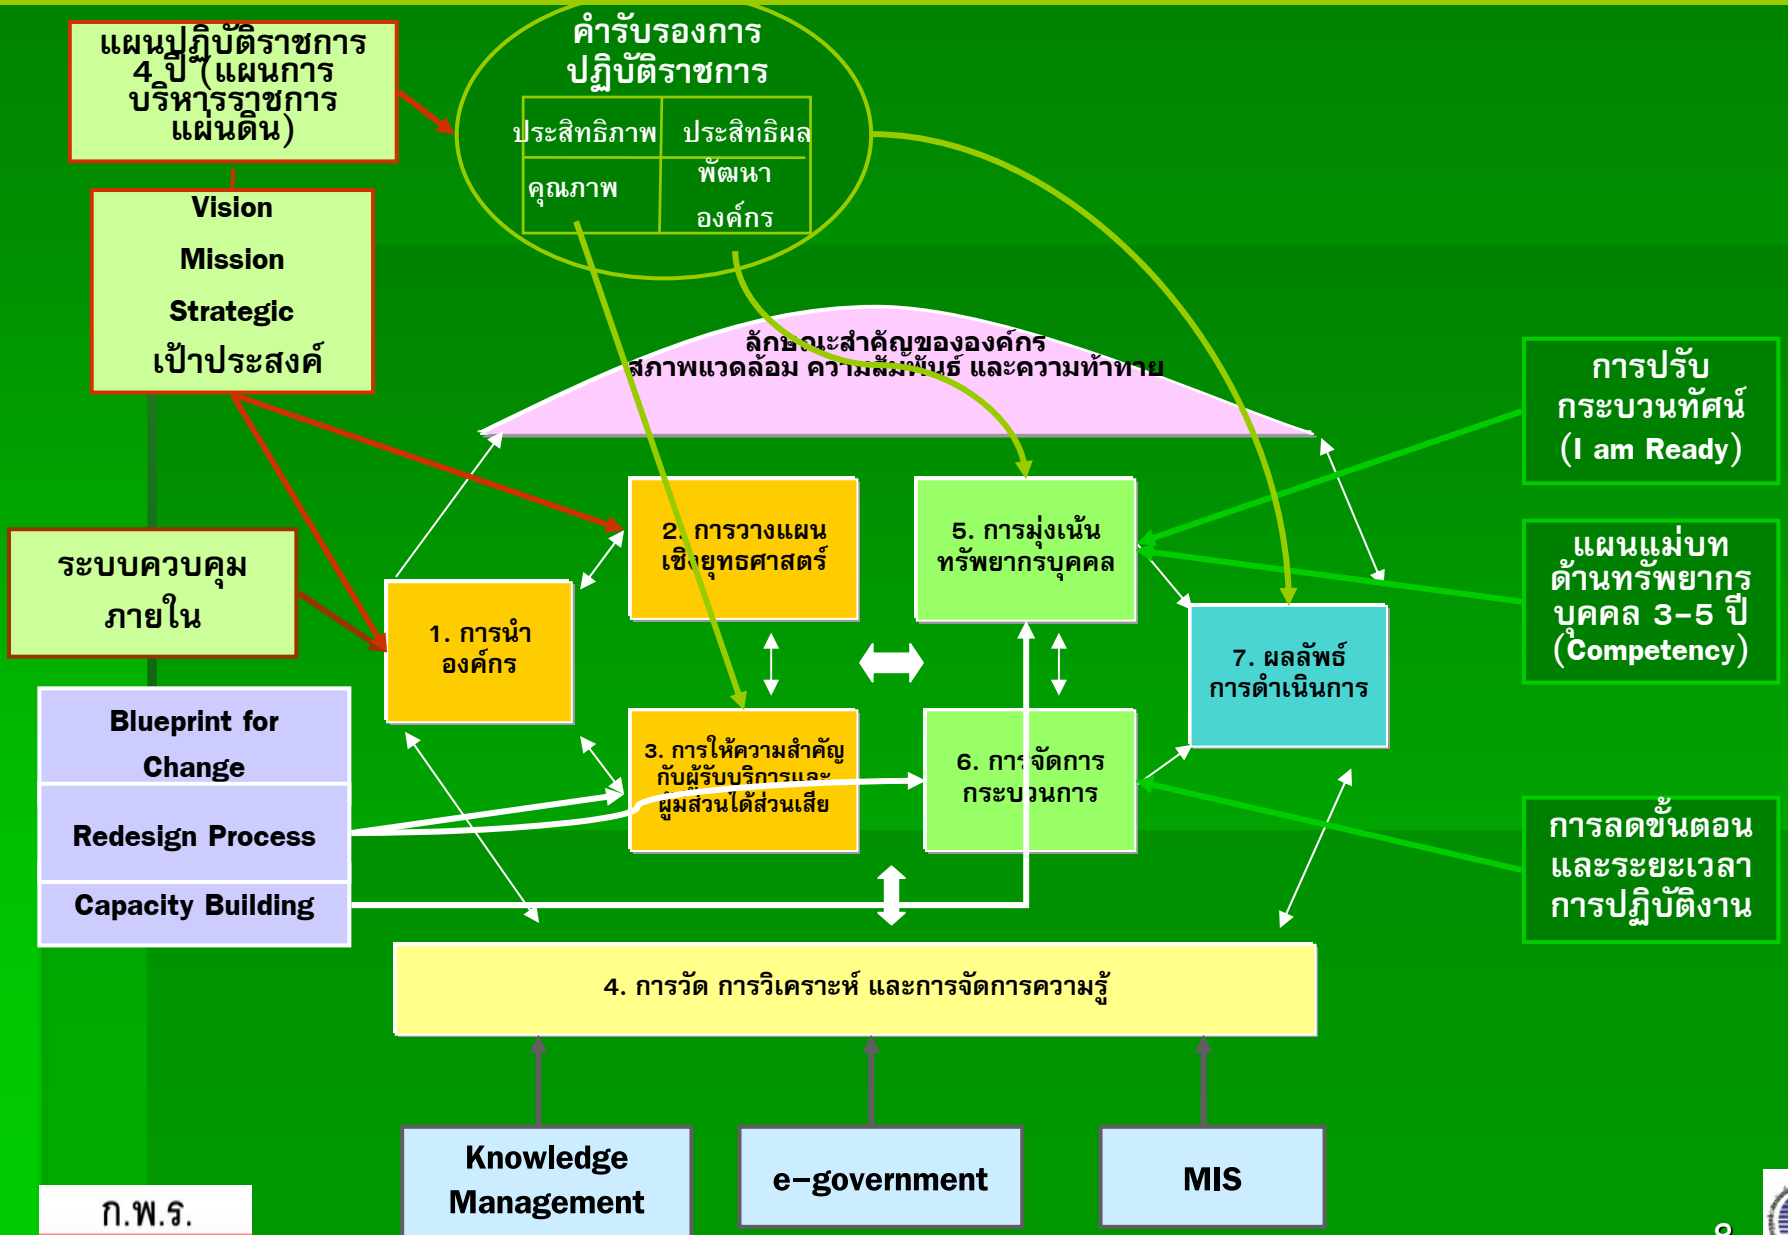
แผนปฏิบัติราชการ 4 ปี (แผนการบริหารราชการแผ่นดิน)

คำรับรองการปฏิบัติราชการ

| ประสิทธิภาพ | ประสิทธิผล |
|---|---|
| คุณภาพ | พัฒนาองค์กร |

Vision
Mission
Strategic
เป้าประสงค์

ลักษณะสำคัญขององค์กร
สภาพแวดล้อม ความสัมพันธ์ และความท้าทาย

การปรับกระบวนทัศน์ (I am Ready)

ระบบควบคุมภายใน

2. การวางแผนเชิงยุทธศาสตร์

5. การมุ่งเน้นทรัพยากรบุคคล

แผนแม่บทด้านทรัพยากรบุคคล 3-5 ปี (Competency)

1. การนำองค์กร

7. ผลลัพธ์การดำเนินการ

Blueprint for Change

Redesign Process

Capacity Building

3. การให้ความสำคัญกับผู้รับบริการและผู้มีส่วนได้ส่วนเสีย

6. การจัดการกระบวนการ

การลดขั้นตอนและระยะเวลาการปฏิบัติงาน

4. การวัด การวิเคราะห์ และการจัดการความรู้

Knowledge Management

e-government

MIS

ก.พ.ร.